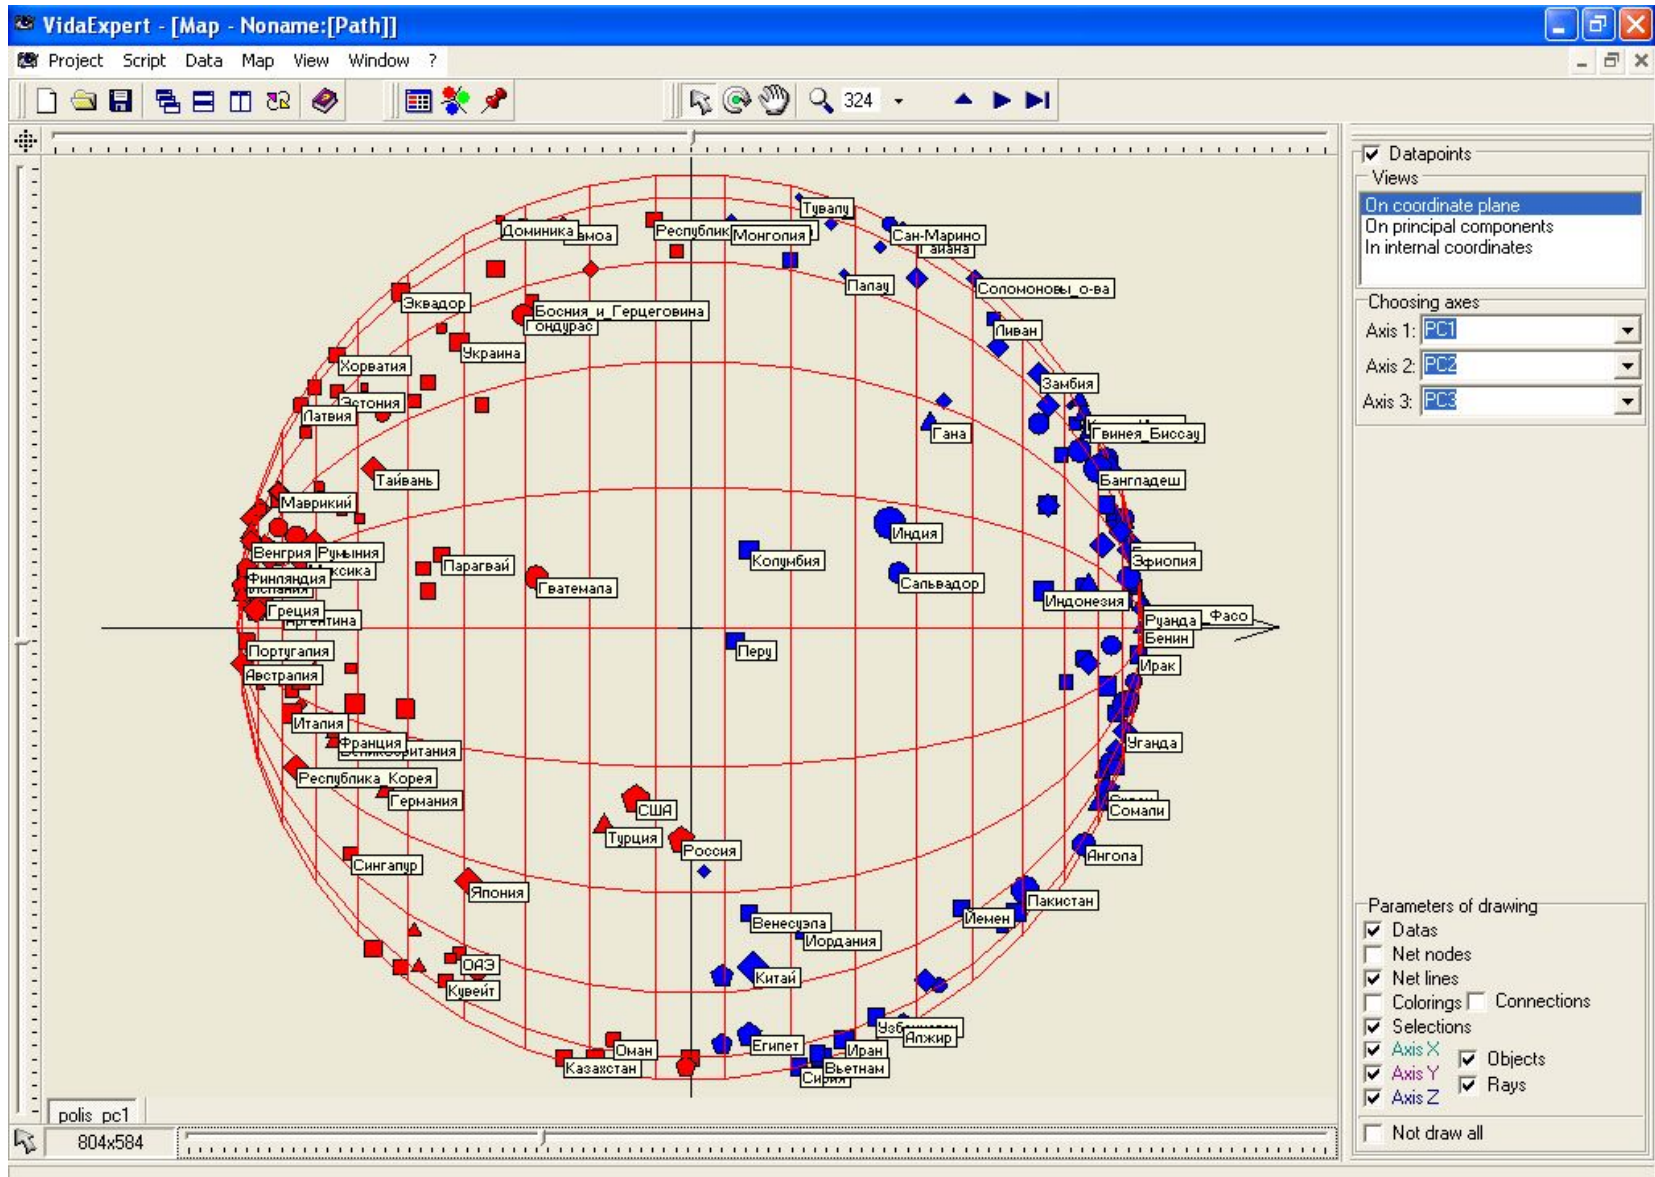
VidaExpert - [Map - Noname:[Path]]

Project Script Data Map View Window ?

324

Доминика Самоа Республик Монголия Тувалу Сан-Марино Гаиана Палау Соломоновы_о-ва Эквадор Босния_и_Герцеговина Гондурас Украина Ливан Хорватия Замбия Эстония Латвия Гана Гвинея_Биссау Тайвань Бангладеш Маврикий Индия Венгрия Румыния Мексика Финляндия Испания Парагвай Колумбия Эфиопия Гватемала Сальвадор Индонезия Греция Аргентина Руанда Фасо Бенин Перу Португалия Ирак Австралия Италия Франция Великобритания Уганда Республика_Корея Германия Сомали США Турция Россия Ангола Сингапур Япония Пакистан Йемен Венесуэла Иордания Китай ОАЭ Кувейт Узбекистан Алжир Египет Иран Оман Казахстан Вьетнам Сирия

polis_pc1

804x584

Datapoints
Views
On coordinate plane
On principal components
In internal coordinates
Choosing axes
Axis 1: PC1
Axis 2: PC2
Axis 3: PC3

Parameters of drawing
Datas
Net nodes
Net lines
Colorings
Connections
Selections
Axis X
Axis Y
Axis Z
Objects
Rays
Not draw all